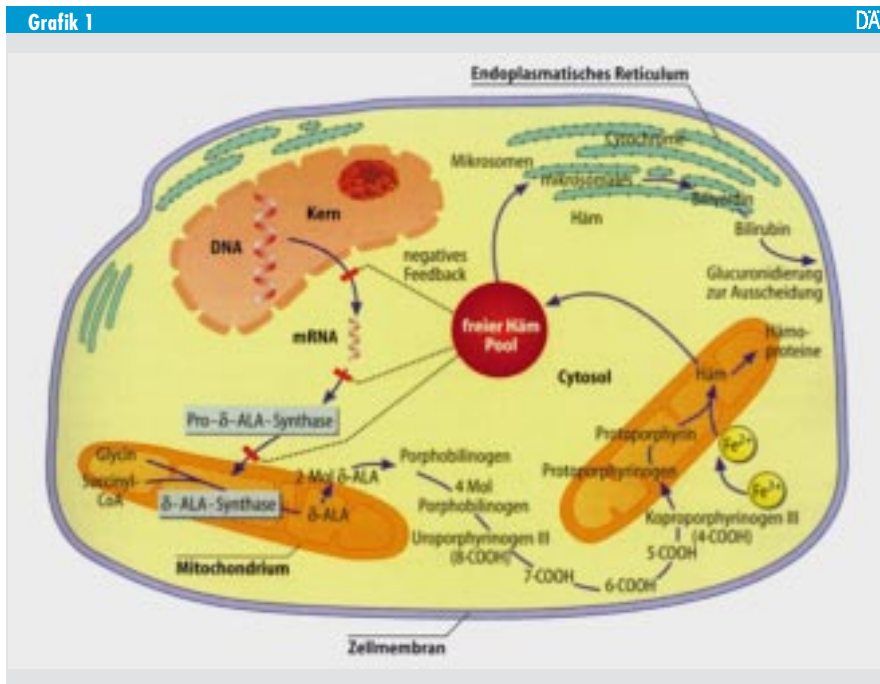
Grafik 1

DÄ

Endoplasmatisches Reticulum

Cytochrome

Mikrosomen

Mikrosomales

Biliverdin

Häm

Bilirubin

Glucuronidierung zur Ausscheidung

Kern

DNA

negatives Feedback

mRNA

Freier Häm Pool

Hämoproteine

Cytosol

Häm

Pro-δ-ALA-Synthase

Protoporphyrin

$Fe^{2+}$

Protoporphyrinogen

$Fe^{3+}$

Glycin

Succinyl-CoA

δ-ALA-Synthase

2 Mol δ-ALA

δ-ALA

Porphobilinogen

4 Mol Porphobilinogen

Uroporphyrinogen III (8-COOH)

Koproporphyrinogen III (4-COOH)

5-COOH

7-COOH

6-COOH

Mitochondrium

Zellmembran